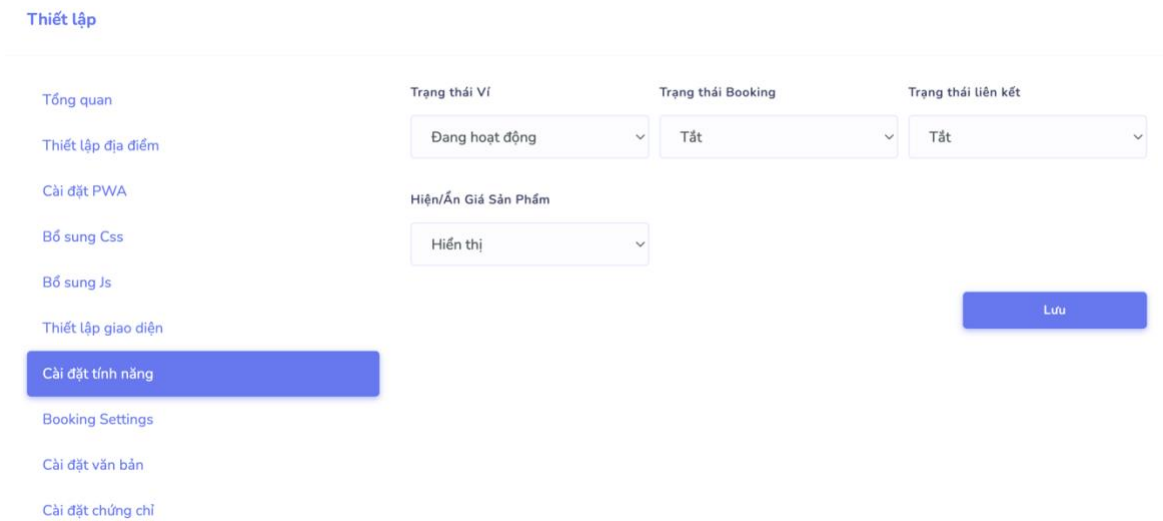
Thiết lập

Tổng quan

Thiết lập địa điểm

Cài đặt PWA

Bổ sung Css

Bổ sung Js

Thiết lập giao diện

Cài đặt tính năng

Booking Settings

Cài đặt văn bản

Cài đặt chứng chỉ

Trạng thái Ví

Đang hoạt động

Trạng thái Booking

Tắt

Trạng thái liên kết

Tắt

Hiện/Ẩn Giá Sản Phẩm

Hiển thị

Lưu